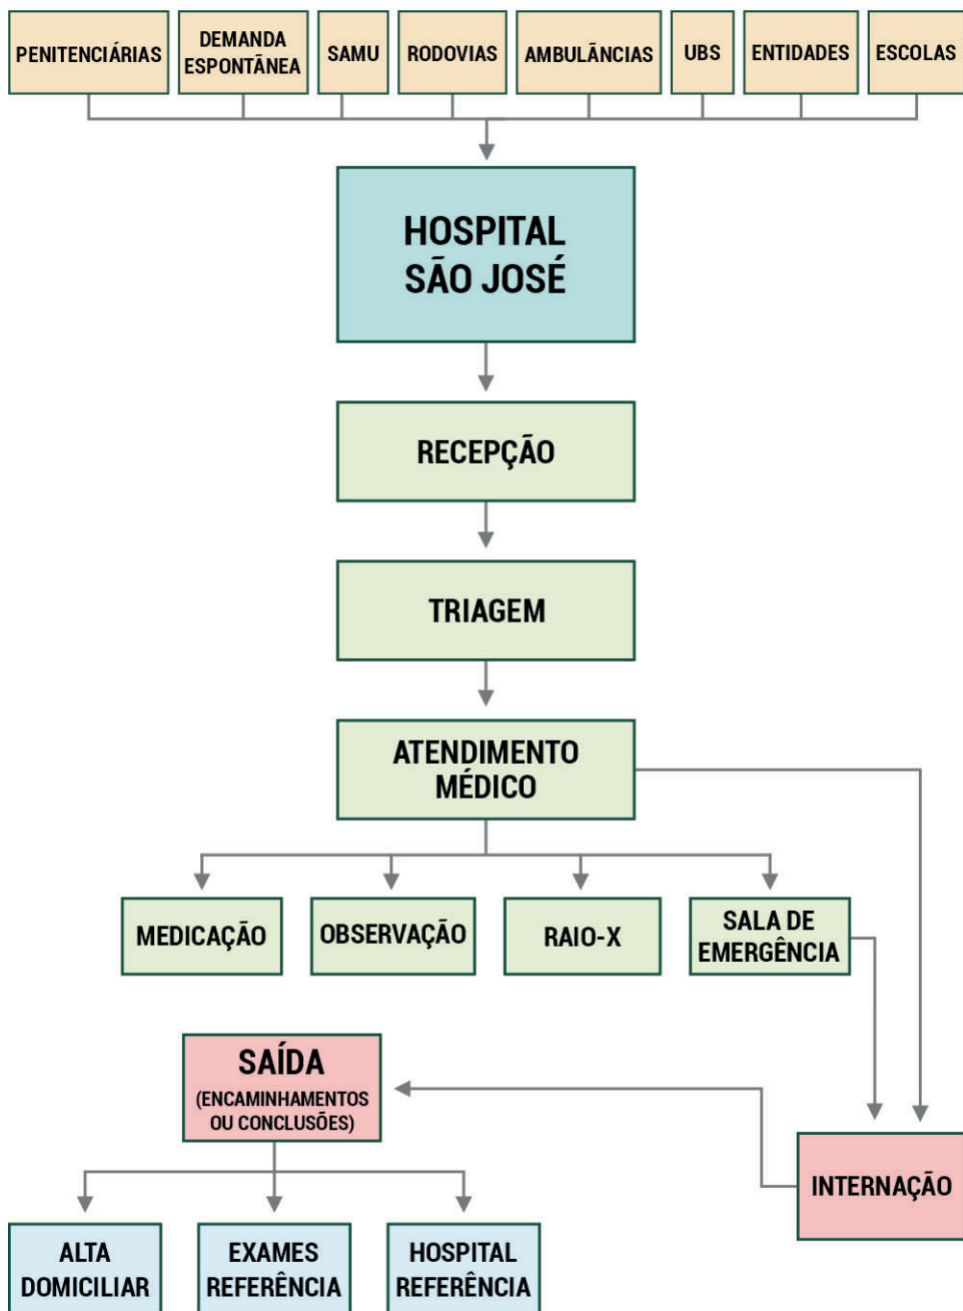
PENITENCIÁRIAS
DEMANDA ESPONTÂNEA
SAMU
RODOVIAS
AMBULÂNCIAS
UBS
ENTIDADES
ESCOLAS

HOSPITAL SÃO JOSÉ

RECEPÇÃO

TRIAGEM

ATENDIMENTO MÉDICO

MEDICAÇÃO
OBSERVAÇÃO
RAIO-X
SALA DE EMERGÊNCIA

SAÍDA
(ENCAMINHAMENTOS OU CONCLUSÕES)

INTERNAÇÃO

ALTA DOMICILIAR
EXAMES REFERÊNCIA
HOSPITAL REFERÊNCIA